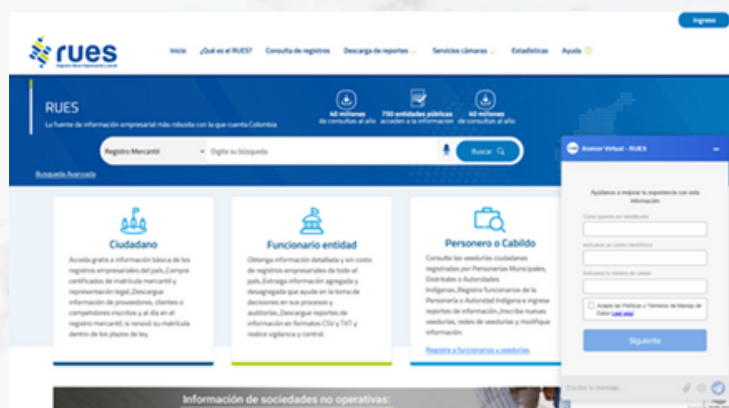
Ingreso

rues

Registro Único Empresarial y Social

Inicio ¿Qué es el RUES? Consulta de registros Descarga de reportes Servicios cámaras Estadísticas Ayuda

RUES

La fuente de información empresarial más robusta con la que cuenta Colombia

40 millones de consultas al año

750 entidades públicas acceden a la información

40 millones de consultas al año

Registro Mercantil Digite su búsqueda Buscar

Búsqueda Avanzada

Ciudadano

Acceda gratis a información básica de los registros empresariales del país. Compre certificados de matrícula mercantil y representación legal. Descargue información de proveedores, clientes o competidores inscritos y al día en el registro mercantil, si renovó su matrícula dentro de los plazos de ley.

Funcionario entidad

Obtenga información detallada y sin costo de registros empresariales de todo el país. Extraiga información agregada y desagregada que ayude en la toma de decisiones en sus procesos y auditorías. Descargue reportes de información en formatos CSV y TXT y realice vigilancia y control.

Personero o Cabildo

Consulte las veedurías ciudadanas registradas por Personerías Municipales, Distritales o Autoridades Indígenas. Registre funcionarios de la Personería o Autoridad Indígena e ingrese reportes de información. Inscriba nuevas veedurías, redes de veedurías y modifique información.

Registro a funcionarios a veedurías

Información de sociedades no operativas:

Asesor Virtual - RUES

Ayúdanos a mejorar tu experiencia con esta información

Como quieres ser identificado

Indícanos tu correo electrónico

Indícanos tu número de celular

Acepto las Políticas y Términos de Manejo de Datos Leer aquí

Siguiente

Escribe tu mensaje